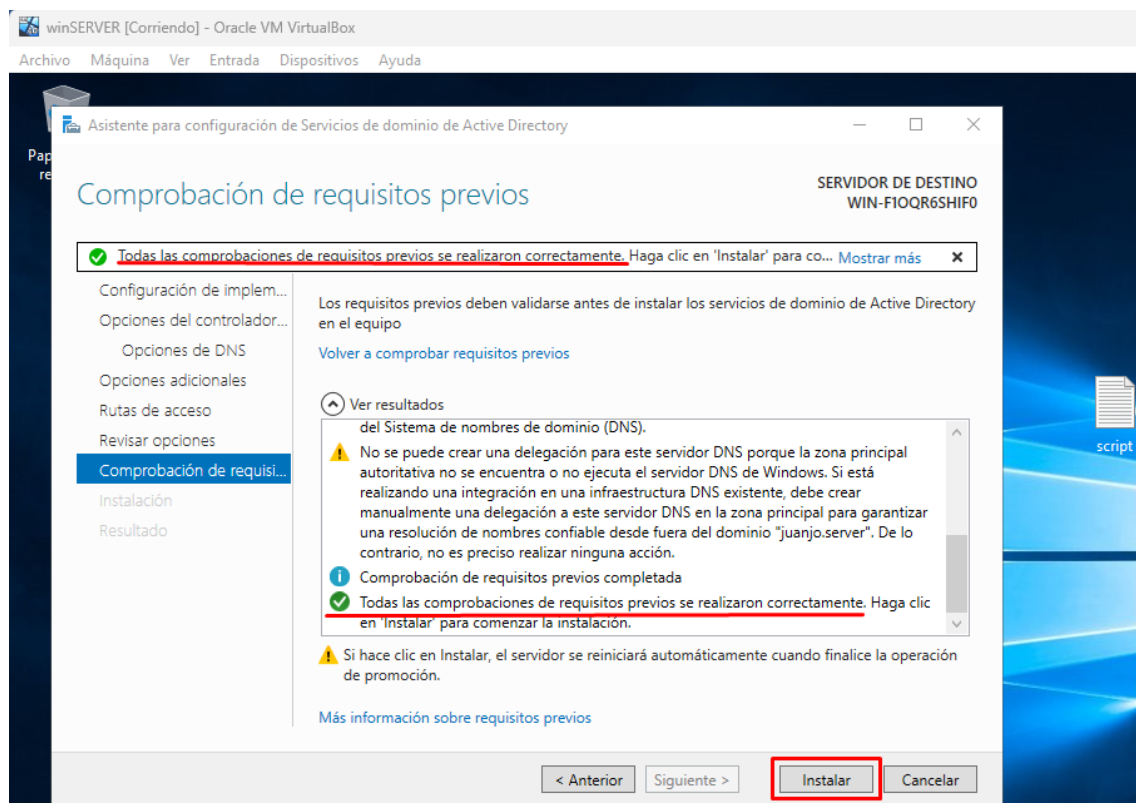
winSERVER [Corriendo] - Oracle VM VirtualBox

Archivo Máquina Ver Entrada Dispositivos Ayuda

Pap re

Asistente para configuración de Servicios de dominio de Active Directory

Comprobación de requisitos previos

SERVIDOR DE DESTINO
WIN-F1OQR6SHIF0

Todas las comprobaciones de requisitos previos se realizaron correctamente. Haga clic en 'Instalar' para co... Mostrar más ✕

Configuración de implem...
Opciones del controlador...
Opciones de DNS
Opciones adicionales
Rutas de acceso
Revisar opciones
Comprobación de requisi...
Instalación
Resultado

Los requisitos previos deben validarse antes de instalar los servicios de dominio de Active Directory en el equipo

Volver a comprobar requisitos previos

Ver resultados

del Sistema de nombres de dominio (DNS).

No se puede crear una delegación para este servidor DNS porque la zona principal autoritativa no se encuentra o no ejecuta el servidor DNS de Windows. Si está realizando una integración en una infraestructura DNS existente, debe crear manualmente una delegación a este servidor DNS en la zona principal para garantizar una resolución de nombres confiable desde fuera del dominio "juanjo.server". De lo contrario, no es preciso realizar ninguna acción.

Comprobación de requisitos previos completada

Todas las comprobaciones de requisitos previos se realizaron correctamente. Haga clic en 'Instalar' para comenzar la instalación.

Si hace clic en Instalar, el servidor se reiniciará automáticamente cuando finalice la operación de promoción.

Más información sobre requisitos previos

< Anterior Siguiente > Instalar Cancelar

script